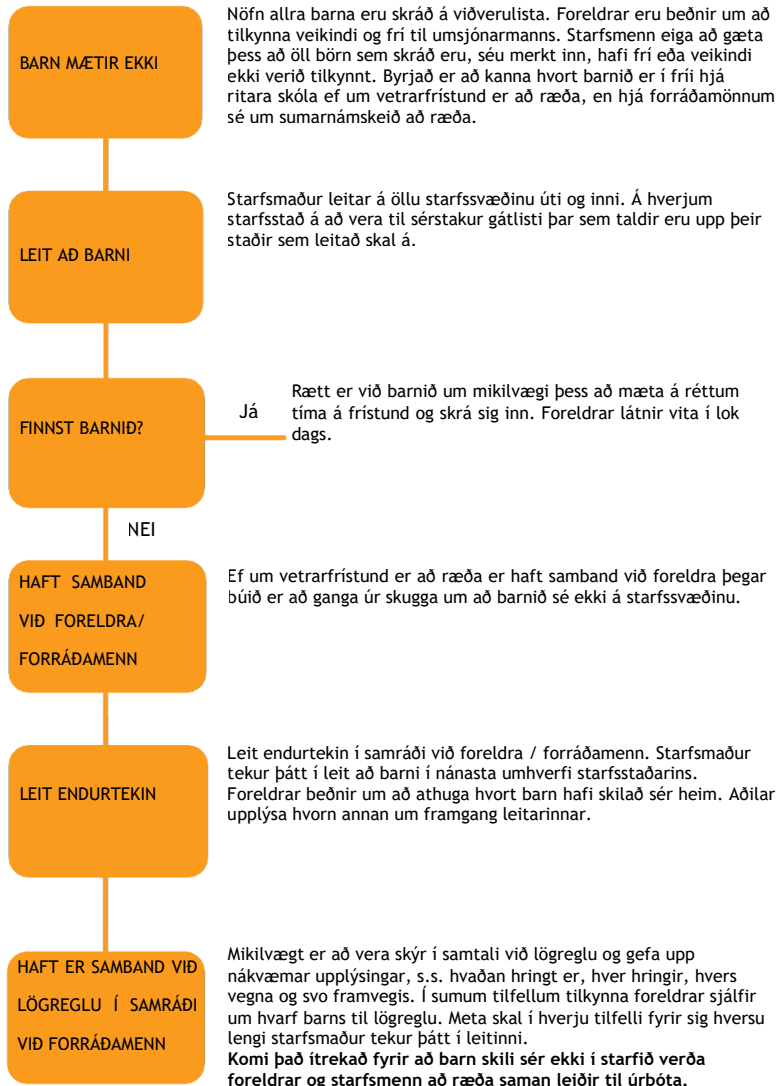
BARN MÆTIR EKKI

Nöfn allra barna eru skráð á viðverulista. Foreldrar eru beðnir um að tilkynna veikindi og frí til umsjónarmanns. Starfsmenn eiga að gæta þess að öll börn sem skráð eru, séu merkt inn, hafi frí eða veikindi ekki verið tilkynnt. Byrjað er að kanna hvort barnið er í fríi hjá ritara skóla ef um vetrarfrístund er að ræða, en hjá forráðamönnum sé um sumarnámskeið að ræða.

LEIT AÐ BARNI

Starfsmaður leitar á öllu starfssvæðinu úti og inni. Á hverjum starfsstað á að vera til sérstakur gátlisti þar sem taldir eru upp þeir staðir sem leitað skal á.

FINNST BARNIÐ?

Já

Rætt er við barnið um mikilvægi þess að mæta á réttum tíma á frístund og skrá sig inn. Foreldrar látnir vita í lok dags.

NEI

HAFT SAMBAND VIÐ FORELDRA/ FORRÁÐAMENN

Ef um vetrarfrístund er að ræða er haft samband við foreldra þegar búið er að ganga úr skugga um að barnið sé ekki á starfssvæðinu.

LEIT ENDURTEKIN

Leit endurtekin í samráði við foreldra / forráðamenn. Starfsmaður tekur þátt í leit að barni í nánasta umhverfi starfsstaðarins. Foreldrar beðnir um að athuga hvort barn hafi skilað sér heim. Aðilar upplýsa hvorn annan um framgang leitarinnar.

HAFT ER SAMBAND VIÐ LÖGREGLU Í SAMRÁÐI VIÐ FORRÁÐAMENN

Mikilvægt er að vera skýr í samtali við lögreglu og gefa upp nákvæmar upplýsingar, s.s. hvaðan hringt er, hver hringir, hvers vegna og svo framvegis. Í sumum tilfellum tilkynna foreldrar sjálfir um hvarf barns til lögreglu. Meta skal í hverju tilfelli fyrir sig hversu lengi starfsmaður tekur þátt í leitinni.
**Komi það ítrekað fyrir að barn skili sér ekki í starfið verða foreldrar og starfsmenn að ræða saman leiðir til úrbóta.**